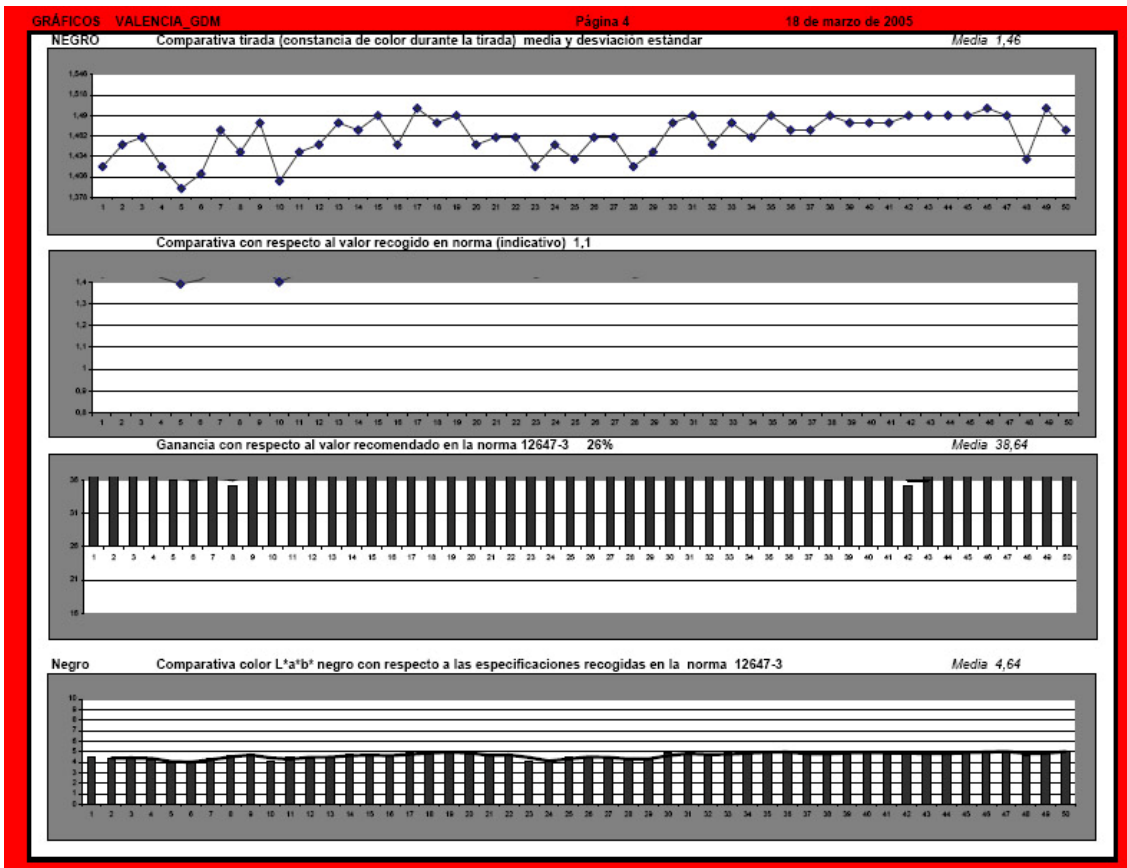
GRÁFICOS VALENCIA_GDM Página 4 18 de marzo de 2005

NEGRO Comparativa tirada (constancia de color durante la tirada) media y desviación estándar Media 1,46

1,546
1,518
1,49
1,462
1,434
1,406
1,378

1 2 3 4 5 6 7 8 9 10 11 12 13 14 15 16 17 18 19 20 21 22 23 24 25 26 27 28 29 30 31 32 33 34 35 36 37 38 39 40 41 42 43 44 45 46 47 48 49 50

Comparativa con respecto al valor recogido en norma (indicativo) 1,1

1,4
1,3
1,2
1,1
1
0,9
0,8

1 2 3 4 5 6 7 8 9 10 11 12 13 14 15 16 17 18 19 20 21 22 23 24 25 26 27 28 29 30 31 32 33 34 35 36 37 38 39 40 41 42 43 44 45 46 47 48 49 50

Ganancia con respecto al valor recomendado en la norma 12647-3 26% Media 38,64

36
31
26
21
16

1 2 3 4 5 6 7 8 9 10 11 12 13 14 15 16 17 18 19 20 21 22 23 24 25 26 27 28 29 30 31 32 33 34 35 36 37 38 39 40 41 42 43 44 45 46 47 48 49 50

Negro Comparativa color L*a*b* negro con respecto a las especificaciones recogidas en la norma 12647-3 Media 4,64

10
9
8
7
6
5
4
3
2
1
0

1 2 3 4 5 6 7 8 9 10 11 12 13 14 15 16 17 18 19 20 21 22 23 24 25 26 27 28 29 30 31 32 33 34 35 36 37 38 39 40 41 42 43 44 45 46 47 48 49 50